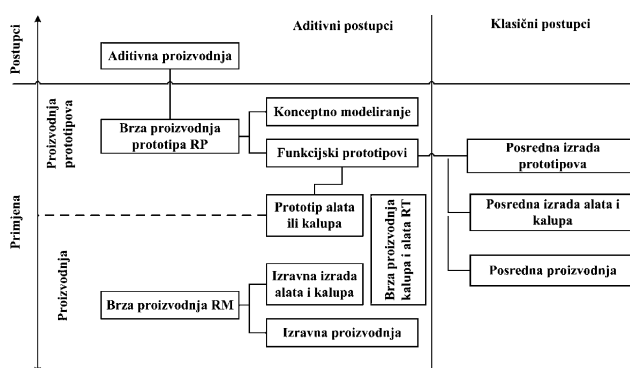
Postupci

Aditivni postupci

Klasični postupci

Aditivna proizvodnja

Primjena

Proizvodnja prototipova

Brza proizvodnja prototipa RP

Konceptno modeliranje

Funkcijski prototipovi

Posredna izrada prototipova

Prototip alata ili kalupa

Brza proizvodnja kalupa i alata RT

Posredna izrada alata i kalupa

Posredna proizvodnja

Proizvodnja

Brza proizvodnja RM

Izravna izrada alata i kalupa

Izravna proizvodnja